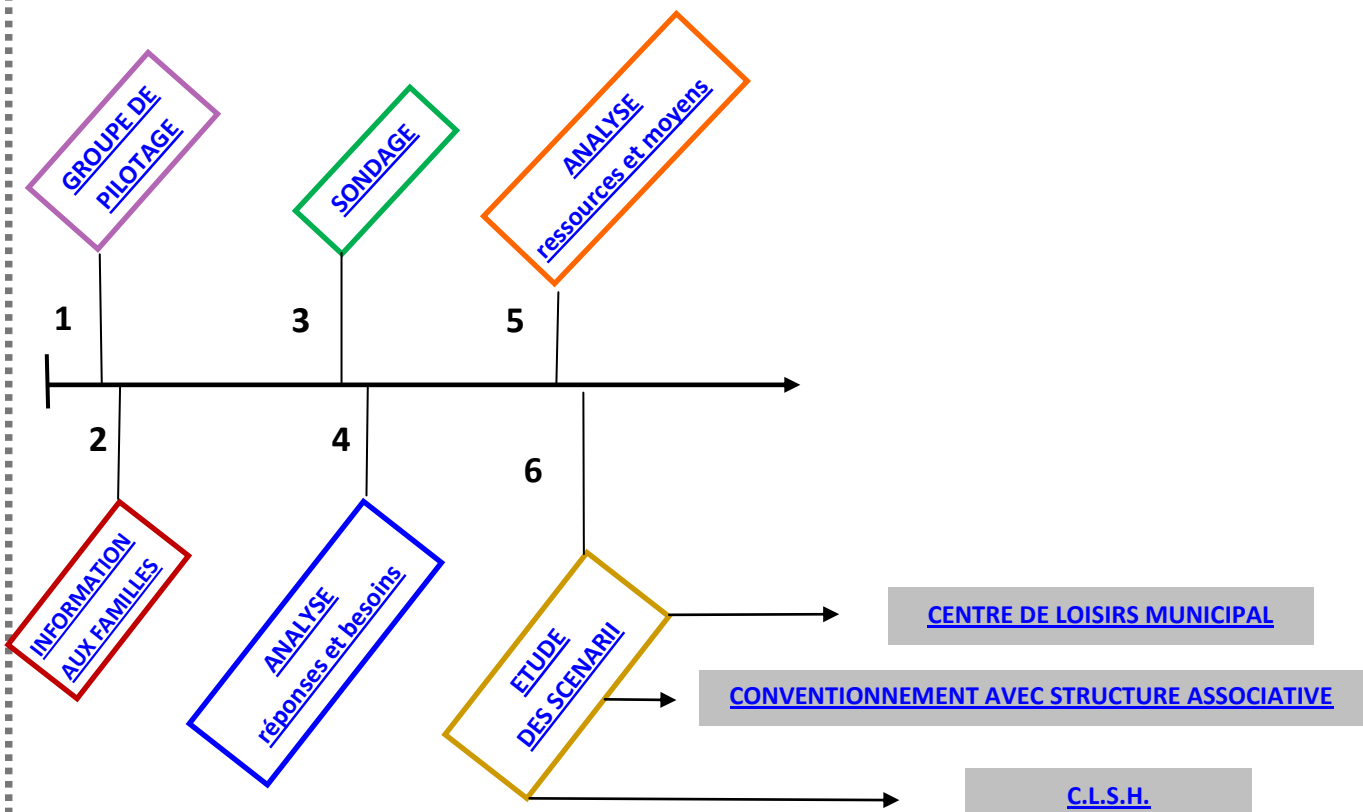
GROUPE DE PILOTAGE

SONDAGE

ANALYSE ressources et moyens

1

3

5

2

4

6

INFORMATION AUX FAMILLES

ANALYSE réponses et besoins

ETUDE DES SCENARII

CENTRE DE LOISIRS MUNICIPAL

CONVENTIONNEMENT AVEC STRUCTURE ASSOCIATIVE

C.L.S.H.